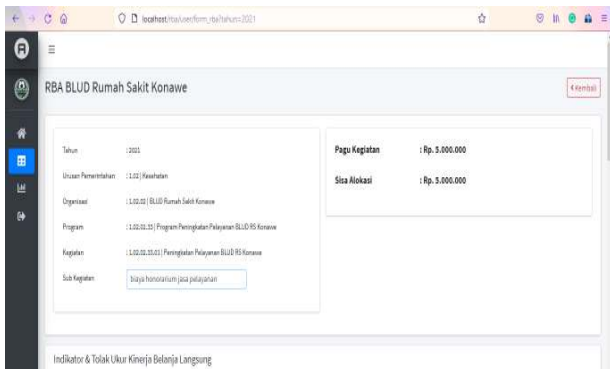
localhost/rba/userform_rba?tahun=2021

RBA BLUD Rumah Sakit Konawe

‹Kembali

| Tahun | : 2021 |
|---|---|
| Urusan Pemerintahan | : 1.02 \| Kesehatan |
| Organisasi | : 1.02.02 \| BLUD Rumah Sakit Konawe |
| Program | : 1.02.02.15 \| Program Peningkatan Pelayanan BLUD RS Konawe |
| Kegiatan | : 1.02.02.15.01 \| Peningkatan Pelayanan BLUD RS Konawe |
| Sub Kegiatan | biaya honorarium jasa pelayanan |

Pagu Kegiatan : Rp. 5.000.000

Sisa Alokasi : Rp. 5.000.000

Indikator & Tolak Ukur Kinerja Belanja Langsung